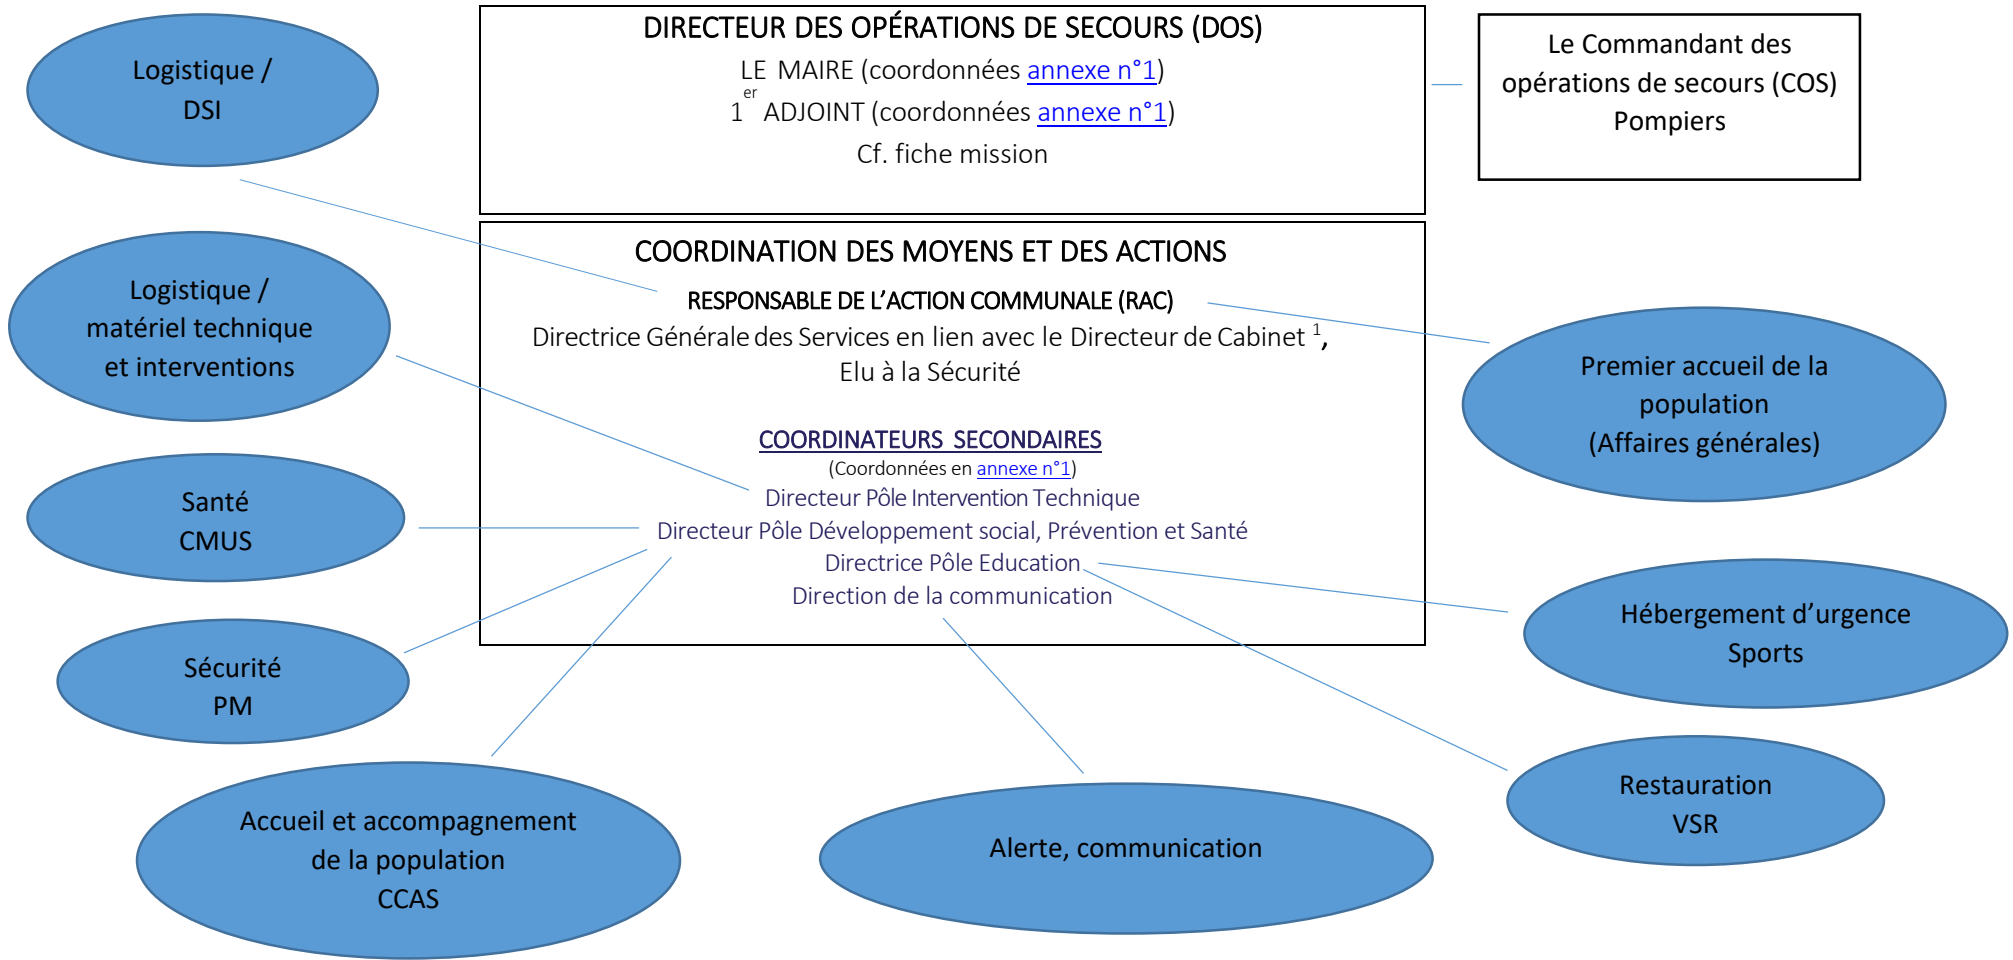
Logistique /
DSI

DIRECTEUR DES OPÉRATIONS DE SECOURS (DOS)
LE MAIRE (coordonnées annexe n°1)
$1^{er}$ ADJOINT (coordonnées annexe n°1)
Cf. fiche mission

Le Commandant des opérations de secours (COS)
Pompiers

COORDINATION DES MOYENS ET DES ACTIONS
RESPONSABLE DE L'ACTION COMMUNALE (RAC)
Directrice Générale des Services en lien avec le Directeur de Cabinet $^1$,
Elu à la Sécurité

COORDINATEURS SECONDAIRES
(Coordonnées en annexe n°1)
Directeur Pôle Intervention Technique
Directeur Pôle Développement social, Prévention et Santé
Directrice Pôle Education
Direction de la communication

Logistique /
matériel technique
et interventions

Premier accueil de la population
(Affaires générales)

Santé
CMUS

Hébergement d'urgence
Sports

Sécurité
PM

Restauration
VSR

Accueil et accompagnement de la population
CCAS

Alerte, communication